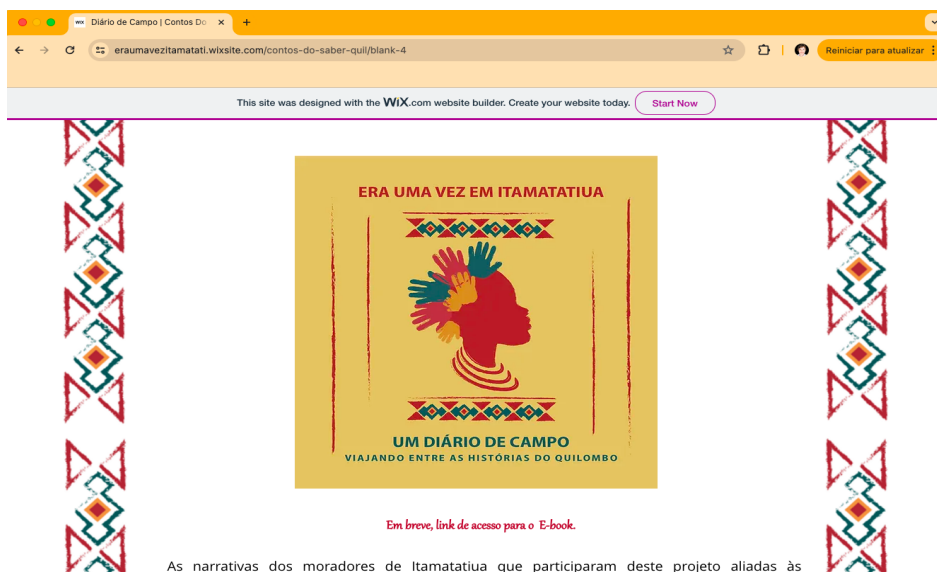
Diário de Campo | Contos Do ×

eraumavezitamatati.wixsite.com/contos-do-saber-quil/blank-4

Reiniciar para atualizar

This site was designed with the WiX.com website builder. Create your website today. Start Now

ERA UMA VEZ EM ITAMATATIUA

UM DIÁRIO DE CAMPO
VIAJANDO ENTRE AS HISTÓRIAS DO QUILOMBO

Em breve, link de acesso para o E-book.

As narrativas dos moradores de Itamatatiua que participaram deste projeto aliadas às